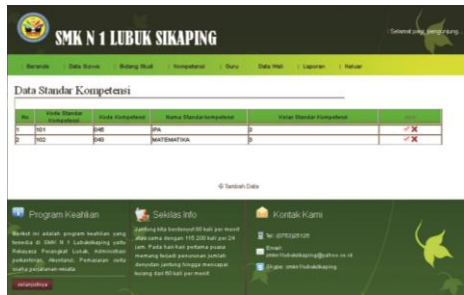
SMK N 1 LUBUK SIKAPING

Selamat pagi, pengunjung

Beranda | Data Siswa | Bidang Studi | Kompetensi | Guru | Data Wali | Laporan | Keluar

Data Standar Kompetensi

| No | Kode Standar Kompetensi | Kode Kompetensi | Nama Standar Kompetensi | Nilai Standar Kompetensi | Aksi |
|---|---|---|---|---|---|
| 1 | 101 | 045 | IPA | 0 | ✓✗ |
| 2 | 102 | 045 | MATEMATIKA | 0 | ✓✗ |

Tambah Data

Program Keahlian

Berikut ini adalah program keahlian yang tersedia di SMK N 1 Lubuksikaping yaitu Rekayasa Perangkat Lunak, Administrasi perkantoran, Akuntansi, Pemasaran serta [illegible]

selanjutnya

Sekilas Info

Jantung kita berdenyut 60 kali per menit atau sama dengan 115.200 kali per 24 jam. Pada hari-hari pertama puasa memang terjadi penurunan jumlah denyutan jantung hingga mencapai kurang dari 60 kali per menit

Kontak Kami

Tel: (0753)20120

Email: smkn1lubuksikaping@yahoo.co.id

Skype: smkn1lubuksikaping